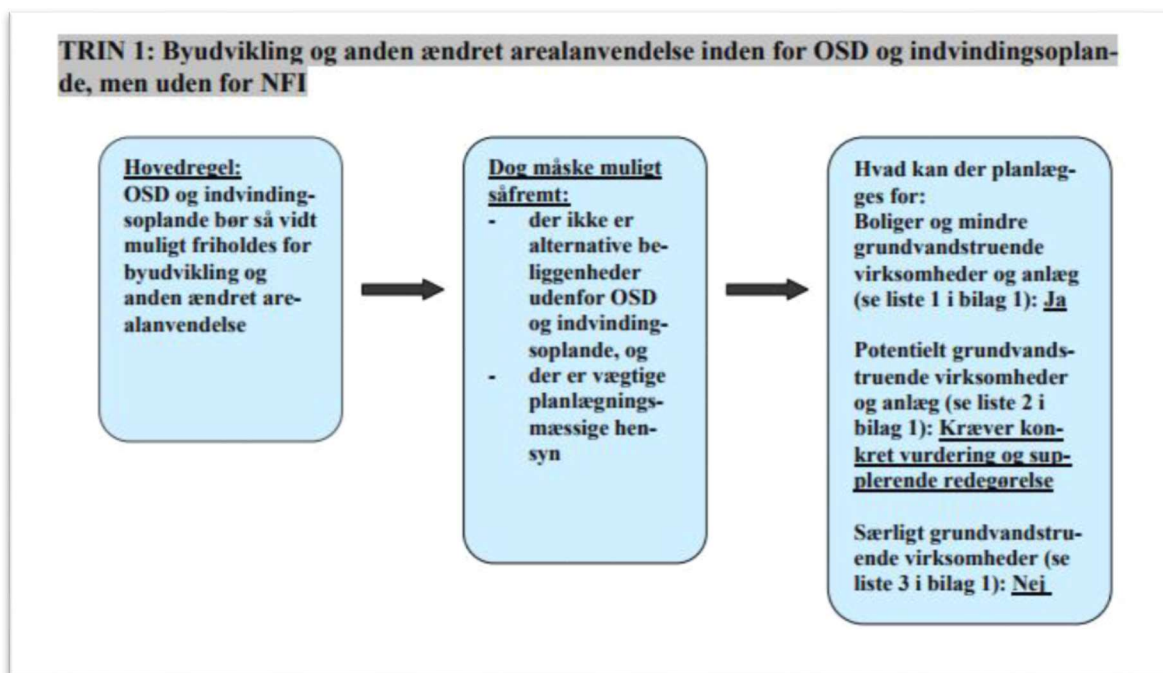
TRIN 1: Byudvikling og anden ændret arealanvendelse inden for OSD og indvindingsoplande, men uden for NFI

Hovedregel:
OSD og indvindingsoplande bør så vidt muligt friholdes for byudvikling og anden ændret arealanvendelse

Dog måske muligt såfremt:
- der ikke er alternative beliggenheder udenfor OSD og indvindingsoplande, og
- der er vægtige planlægningsmæssige hensyn

Hvad kan der planlægges for:
Boliger og mindre grundvandstruende virksomheder og anlæg (se liste 1 i bilag 1): Ja

Potentielt grundvandstruende virksomheder og anlæg (se liste 2 i bilag 1): Kræver konkret vurdering og supplerende redegørelse

Særligt grundvandstruende virksomheder (se liste 3 i bilag 1): Nej